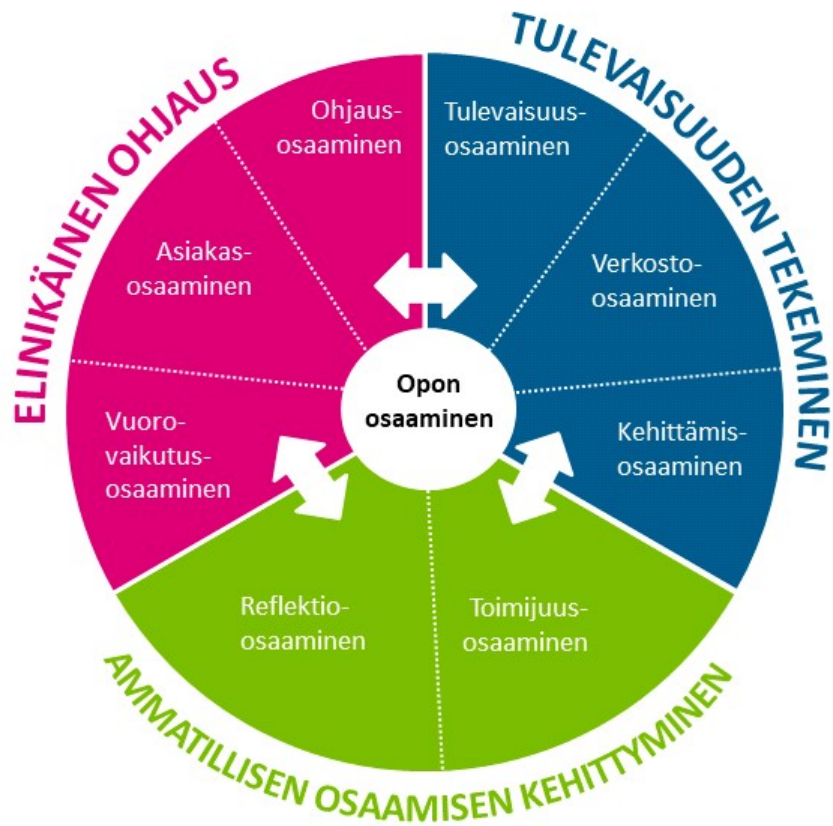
ELINIKÄINEN OHJAUS

TULEVAISUUDEN TEKEMINEN

AMMATILLISEN OSAAMISEN KEHITTYMINEN

Ohjausosaaminen

Asiakasosaaminen

Vuorovaikutusosaaminen

Tulevaisuusosaaminen

Verkosto-osaaminen

Kehittämisosaaminen

Reflektio-osaaminen

Toimijuusosaaminen

Opon osaaminen